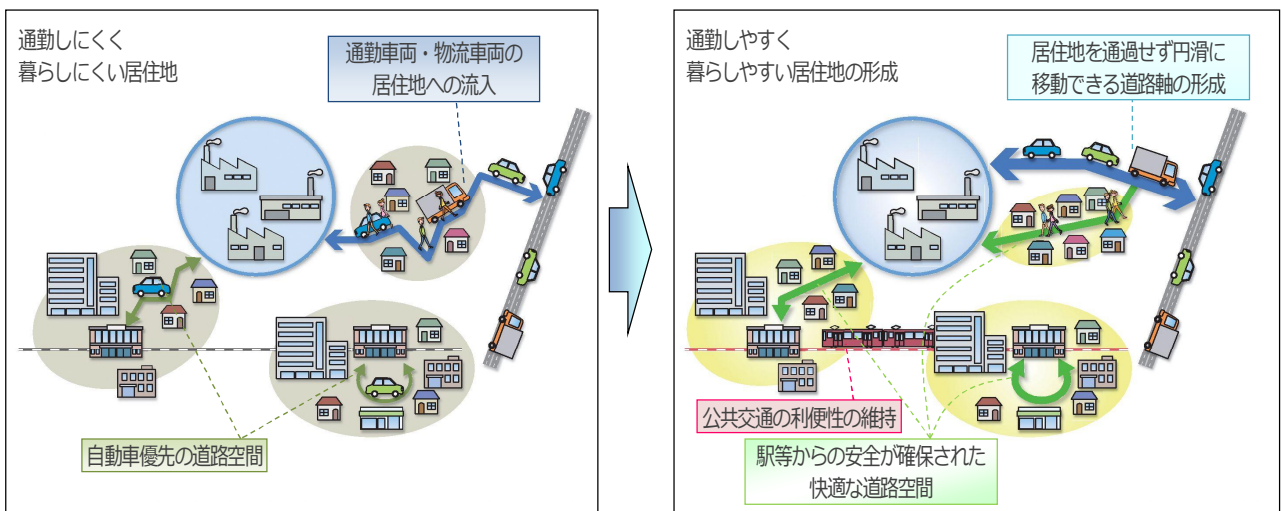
通勤しにくく
暮らしにくい居住地

通勤車両・物流車両の居住地への流入

自動車優先の道路空間

通勤しやすく
暮らしやすい居住地の形成

居住地を通過せず円滑に移動できる道路軸の形成

公共交通の利便性の維持

駅等からの安全が確保された快適な道路空間